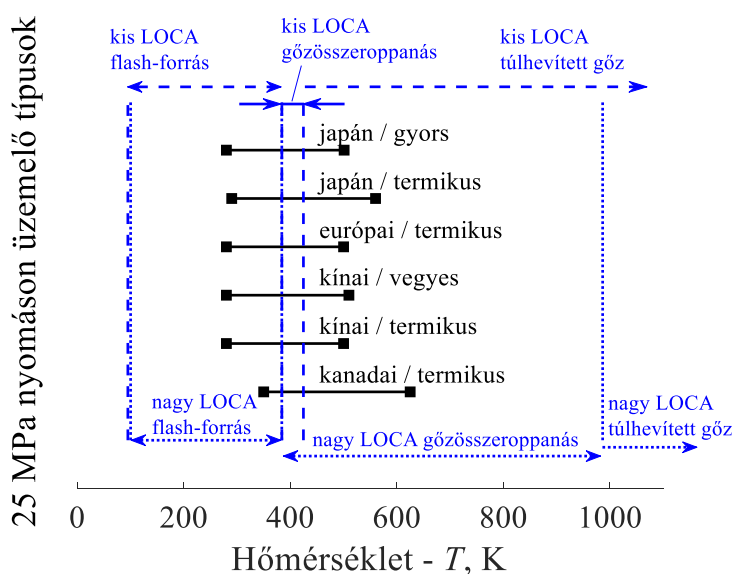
kis LOCA flash-forrás

kis LOCA gőzösszeroppanás

kis LOCA túlhevített gőz

japán / gyors

japán / termikus

európai / termikus

kínai / vegyes

kínai / termikus

kanadai / termikus

nagy LOCA flash-forrás

nagy LOCA gőzösszeroppanás

nagy LOCA túlhevített gőz

25 MPa nyomáson üzemelő típusok

0 200 400 600 800 1000

Hőmérséklet - $T$, K